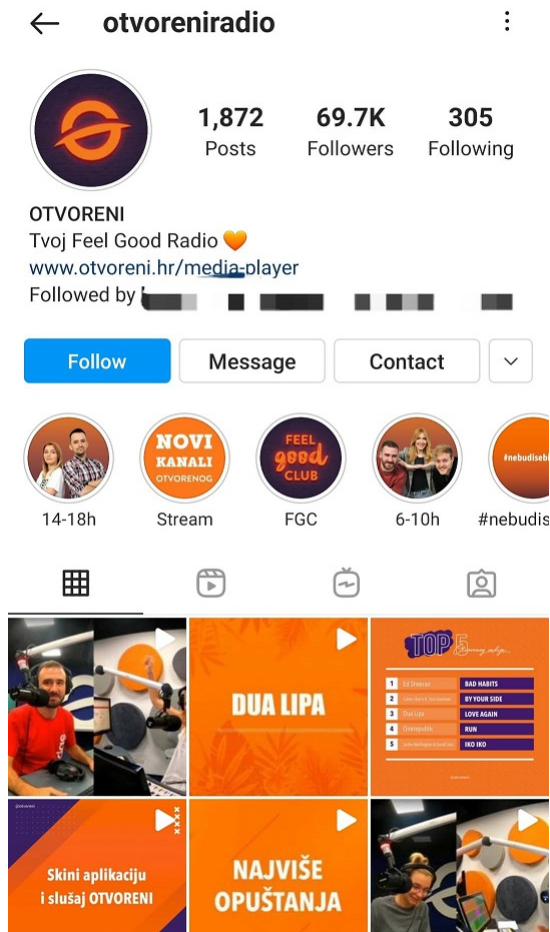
otvoreniradio

1,872 Posts
69.7K Followers
305 Following

OTVORENI
Tvoj Feel Good Radio 🧡
www.otvoreni.hr/media-player
Followed by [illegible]

Follow
Message
Contact

14-18h
NOVI KANALI OTVORENOG
Stream
FEEL good CLUB
FGC
6-10h
#nebudisebi
#nebudis

DUA LIPA

TOP 5
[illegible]

| | | |
|---|---|---|
| 1 | Ed Sheeran | BAD HABITS |
| 2 | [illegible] | BY YOUR SIDE |
| 3 | Dua Lipa | LOVE AGAIN |
| 4 | OneRepublic | RUN |
| 5 | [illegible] | IKO IKO |

Skini aplikaciju i slušaj OTVORENI

NAJVIŠE OPUŠTANJA